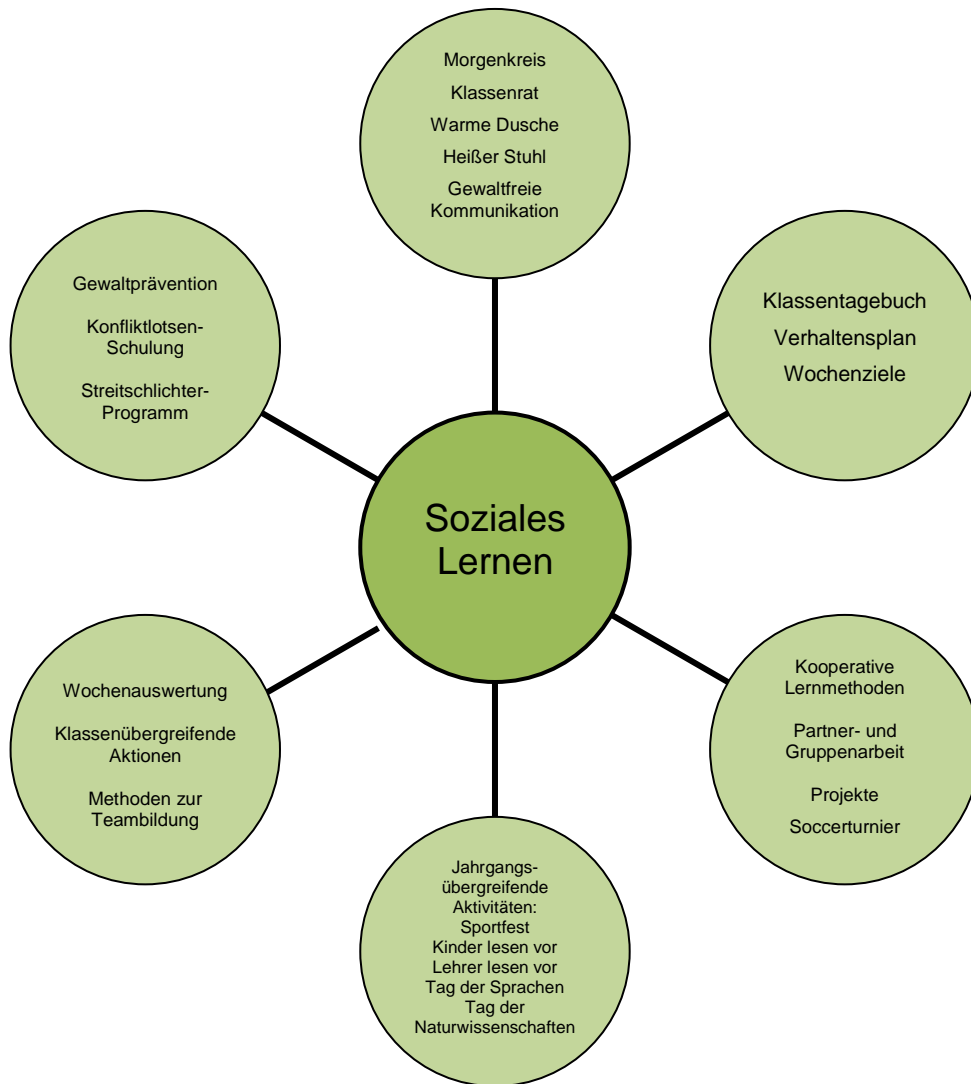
Soziales Lernen

Morgenkreis
Klassenrat
Warme Dusche
Heißer Stuhl
Gewaltfreie Kommunikation

Klassentagebuch
Verhaltensplan
Wochenziele

Kooperative Lernmethoden

Partner- und Gruppenarbeit

Projekte

Soccerturnier

Jahrgangsübergreifende Aktivitäten:
Sportfest
Kinder lesen vor
Lehrer lesen vor
Tag der Sprachen
Tag der Naturwissenschaften

Wochenauswertung

Klassenübergreifende Aktionen

Methoden zur Teambildung

Gewaltprävention

Konfliktlotsen-Schulung

Streitschlichter-Programm